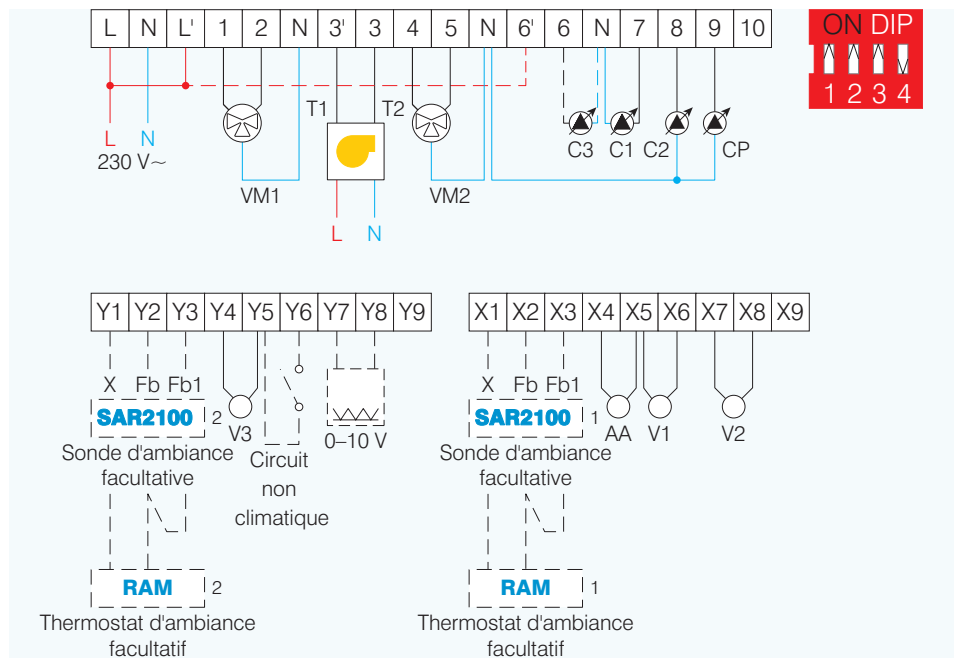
L N L' 1 2 N 3' 3 4 5 N 6' 6 N 7 8 9 10

ON DIP

1 2 3 4

L N 230 V~

T1 T2

VM1 VM2

L N

C3 C1 C2 CP

Y1 Y2 Y3 Y4 Y5 Y6 Y7 Y8 Y9

X Fb Fb1

SAR2100 2

V3

Sonde d'ambiance facultative

Circuit non climatique

0–10 V

RAM 2

Thermostat d'ambiance facultatif

X1 X2 X3 X4 X5 X6 X7 X8 X9

X Fb Fb1

SAR2100 1

AA V1 V2

Sonde d'ambiance facultative

RAM 1

Thermostat d'ambiance facultatif